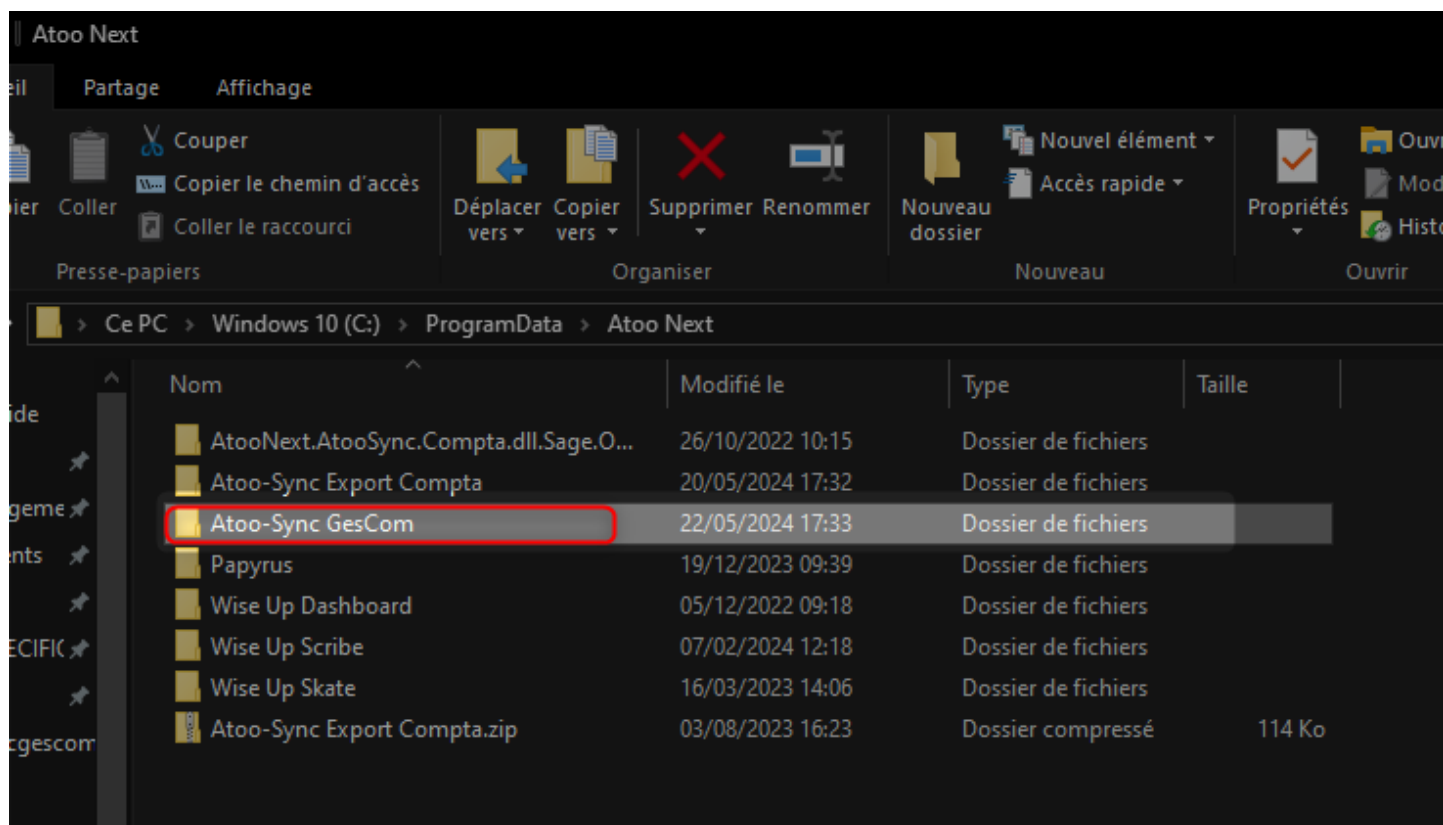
Atoo Next

eil Partage Affichage

pier Coller

Couper
Copier le chemin d'accès
Coller le raccourci

Presse-papiers

Déplacer vers
Copier vers
Supprimer
Renommer

Organiser

Nouveau dossier
Nouvel élément
Accès rapide

Nouveau

Propriétés
Ouv
Mod
Histo

Ouvrir

Ce PC › Windows 10 (C:) › ProgramData › Atoo Next

ide
geme
ents
ECIFI(
cgescom

| Nom | Modifié le | Type | Taille |
|---|---|---|---|
| AtooNext.AtooSync.Compta.dll.Sage.O... | 26/10/2022 10:15 | Dossier de fichiers | |
| Atoo-Sync Export Compta | 20/05/2024 17:32 | Dossier de fichiers | |
| Atoo-Sync GesCom | 22/05/2024 17:33 | Dossier de fichiers | |
| Papyrus | 19/12/2023 09:39 | Dossier de fichiers | |
| Wise Up Dashboard | 05/12/2022 09:18 | Dossier de fichiers | |
| Wise Up Scribe | 07/02/2024 12:18 | Dossier de fichiers | |
| Wise Up Skate | 16/03/2023 14:06 | Dossier de fichiers | |
| Atoo-Sync Export Compta.zip | 03/08/2023 16:23 | Dossier compressé | 114 Ko |